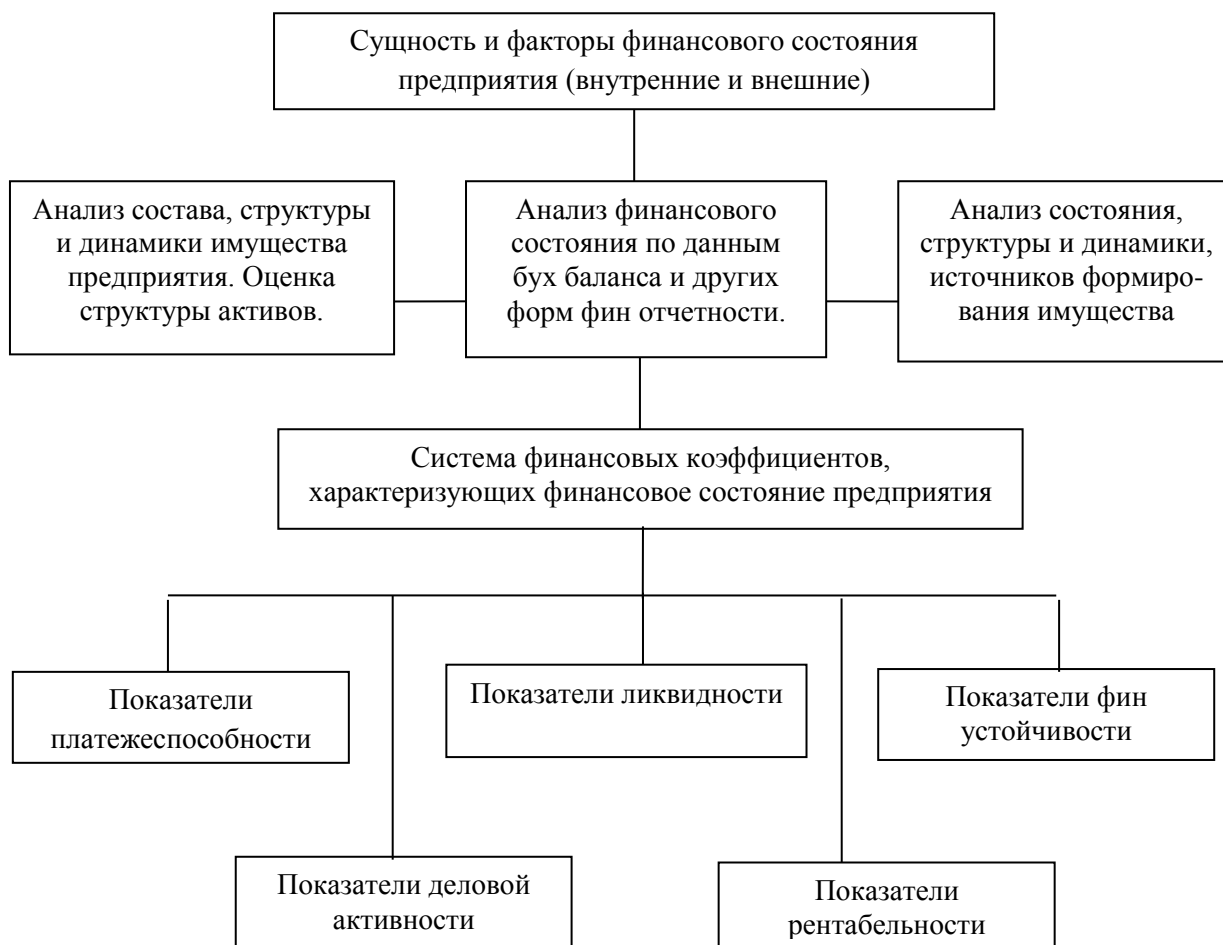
Сущность и факторы финансового состояния предприятия (внутренние и внешние)

Анализ состава, структуры и динамики имущества предприятия. Оценка структуры активов.

Анализ финансового состояния по данным бух баланса и других форм фин отчетности.

Анализ состояния, структуры и динамики, источников формирования имущества

Система финансовых коэффициентов, характеризующих финансовое состояние предприятия

Показатели платежеспособности

Показатели ликвидности

Показатели фин устойчивости

Показатели деловой активности

Показатели рентабельности